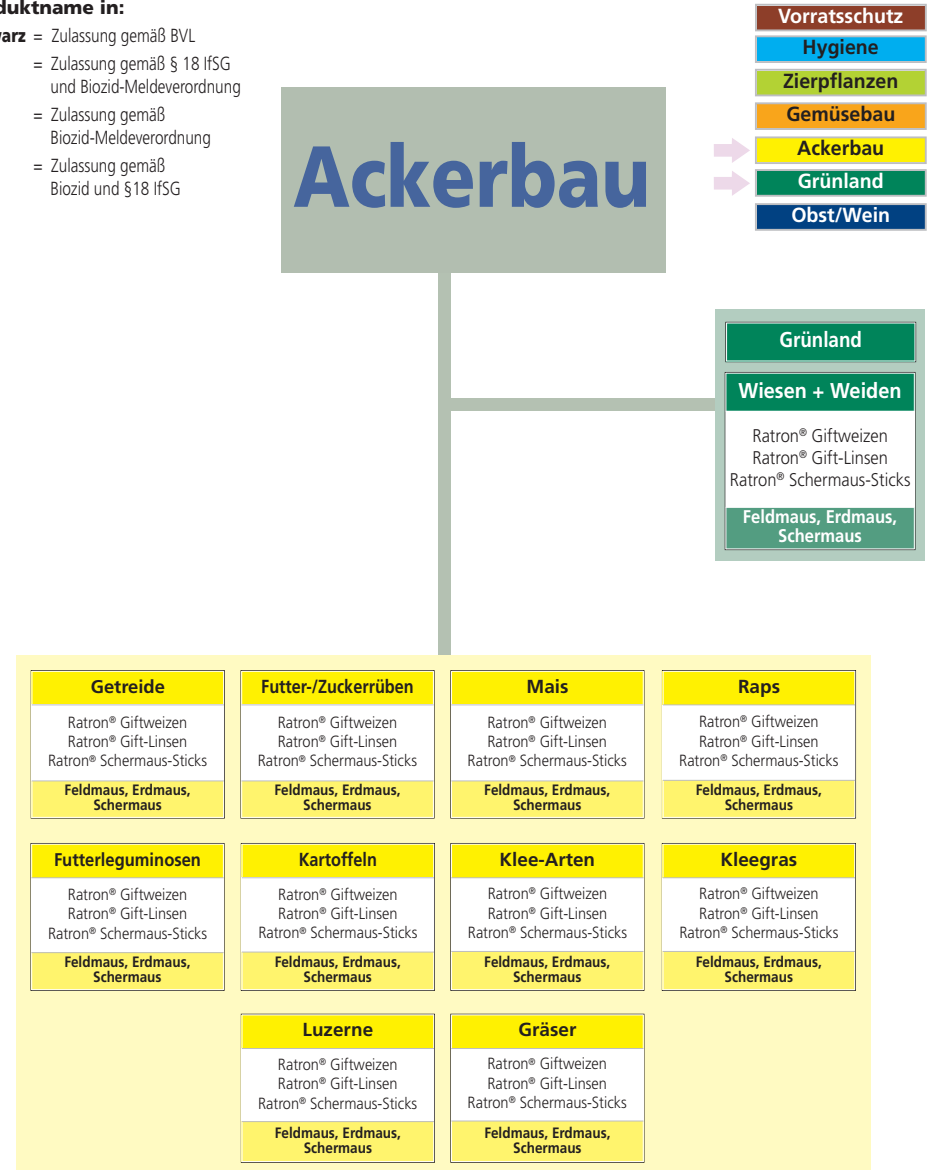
duktname in:
varz = Zulassung gemäß BVL
= Zulassung gemäß § 18 IfSG und Biozid-Meldeverordnung
= Zulassung gemäß Biozid-Meldeverordnung
= Zulassung gemäß Biozid und §18 IfSG

Vorratsschutz
Hygiene
Zierpflanzen
Gemüsebau
Ackerbau
Grünland
Obst/Wein

Ackerbau

Grünland
Wiesen + Weiden
Ratron® Giftweizen
Ratron® Gift-Linsen
Ratron® Schermaus-Sticks
Feldmaus, Erdmaus, Schermaus

Getreide
Ratron® Giftweizen
Ratron® Gift-Linsen
Ratron® Schermaus-Sticks
Feldmaus, Erdmaus, Schermaus

Futter-/Zuckerrüben
Ratron® Giftweizen
Ratron® Gift-Linsen
Ratron® Schermaus-Sticks
Feldmaus, Erdmaus, Schermaus

Mais
Ratron® Giftweizen
Ratron® Gift-Linsen
Ratron® Schermaus-Sticks
Feldmaus, Erdmaus, Schermaus

Raps
Ratron® Giftweizen
Ratron® Gift-Linsen
Ratron® Schermaus-Sticks
Feldmaus, Erdmaus, Schermaus

Futterleguminosen
Ratron® Giftweizen
Ratron® Gift-Linsen
Ratron® Schermaus-Sticks
Feldmaus, Erdmaus, Schermaus

Kartoffeln
Ratron® Giftweizen
Ratron® Gift-Linsen
Ratron® Schermaus-Sticks
Feldmaus, Erdmaus, Schermaus

Klee-Arten
Ratron® Giftweizen
Ratron® Gift-Linsen
Ratron® Schermaus-Sticks
Feldmaus, Erdmaus, Schermaus

Kleegras
Ratron® Giftweizen
Ratron® Gift-Linsen
Ratron® Schermaus-Sticks
Feldmaus, Erdmaus, Schermaus

Luzerne
Ratron® Giftweizen
Ratron® Gift-Linsen
Ratron® Schermaus-Sticks
Feldmaus, Erdmaus, Schermaus

Gräser
Ratron® Giftweizen
Ratron® Gift-Linsen
Ratron® Schermaus-Sticks
Feldmaus, Erdmaus, Schermaus